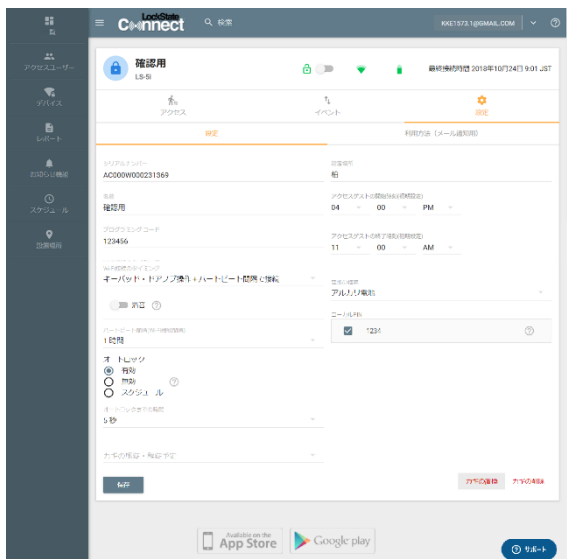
LockState Connect
検索
KKE1573.1@GMAIL.COM
?

アクセスユーザー
デバイス
レポート
お知らせ機能
スケジュール
設置場所

確認用
LS-5i
最終接続時間 2018年10月24日 9:01 JST

アクセス
イベント
設定

設定
利用方法（メール通知用）

シリアルナンバー
AC000W000231369

名前
確認用

プログラミングコード
123456

Wi-Fi接続のタイミング
キーパッド・ドアノブ操作＋ハートビート間隔で接続

ハートビート間隔（Wi-Fi接続間隔）
1 時間

オートロック
有効
無効
スケジュール

オートロックまでの時間
5 秒

設置場所
船

アクセステストの開始時刻（時間設定）
04 00 PM

アクセステストの終了時刻（時間設定）
11 00 AM

電池の種類
アルカリ電池

コード

1234

保存

カギの複製
カギの削除

Available on the App Store
Google play

サポート